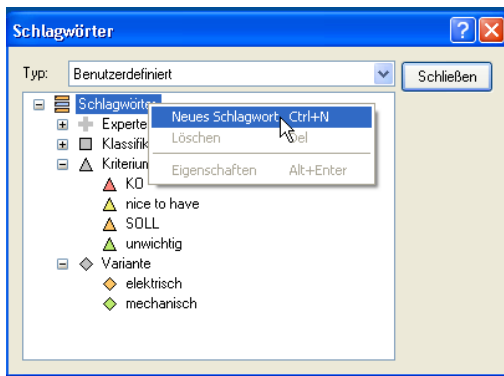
Schlagwörter

Typ: Benutzerdefiniert

Schließen

Schlagwörter
Experte
Klassifik
Kriterium
KO
nice to have
SOLL
unwichtig
Variante
elektrisch
mechanisch

Neues Schlagwort Ctrl+N
Löschen Del
Eigenschaften Alt+Enter